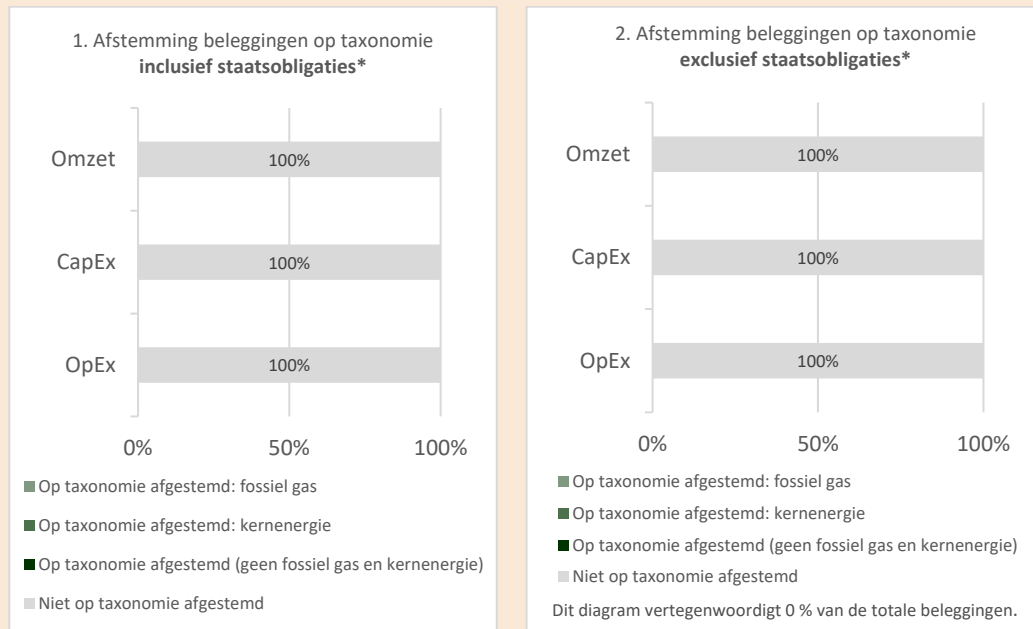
1. Afstemming beleggingen op taxonomie **inclusief staatsobligaties***

Omzet 100%

CapEx 100%

OpEx 100%

0% 50% 100%

Op taxonomie afgestemd: fossiel gas

Op taxonomie afgestemd: kernenergie

Op taxonomie afgestemd (geen fossiel gas en kernenergie)

Niet op taxonomie afgestemd

2. Afstemming beleggingen op taxonomie **exclusief staatsobligaties***

Omzet 100%

CapEx 100%

OpEx 100%

0% 50% 100%

Op taxonomie afgestemd: fossiel gas

Op taxonomie afgestemd: kernenergie

Op taxonomie afgestemd (geen fossiel gas en kernenergie)

Niet op taxonomie afgestemd

Dit diagram vertegenwoordigt 0 % van de totale beleggingen.